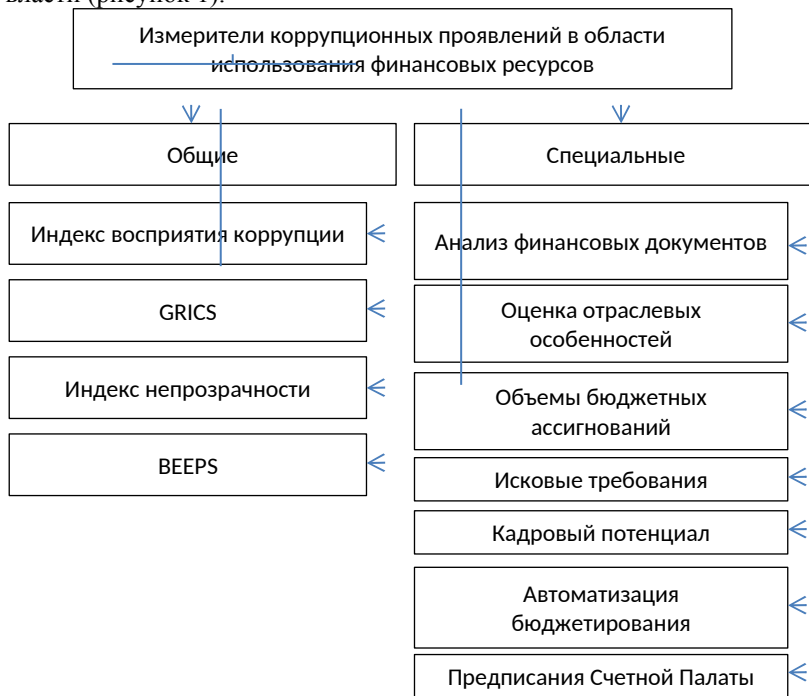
власти (рисунок 1).

Измерители коррупционных проявлений в области использования финансовых ресурсов

Общие

Специальные

Индекс восприятия коррупции

GRICS

Индекс непрозрачности

BEEPS

Анализ финансовых документов

Оценка отраслевых особенностей

Объемы бюджетных ассигнований

Исковые требования

Кадровый потенциал

Автоматизация бюджетирования

Предписания Счетной Палаты